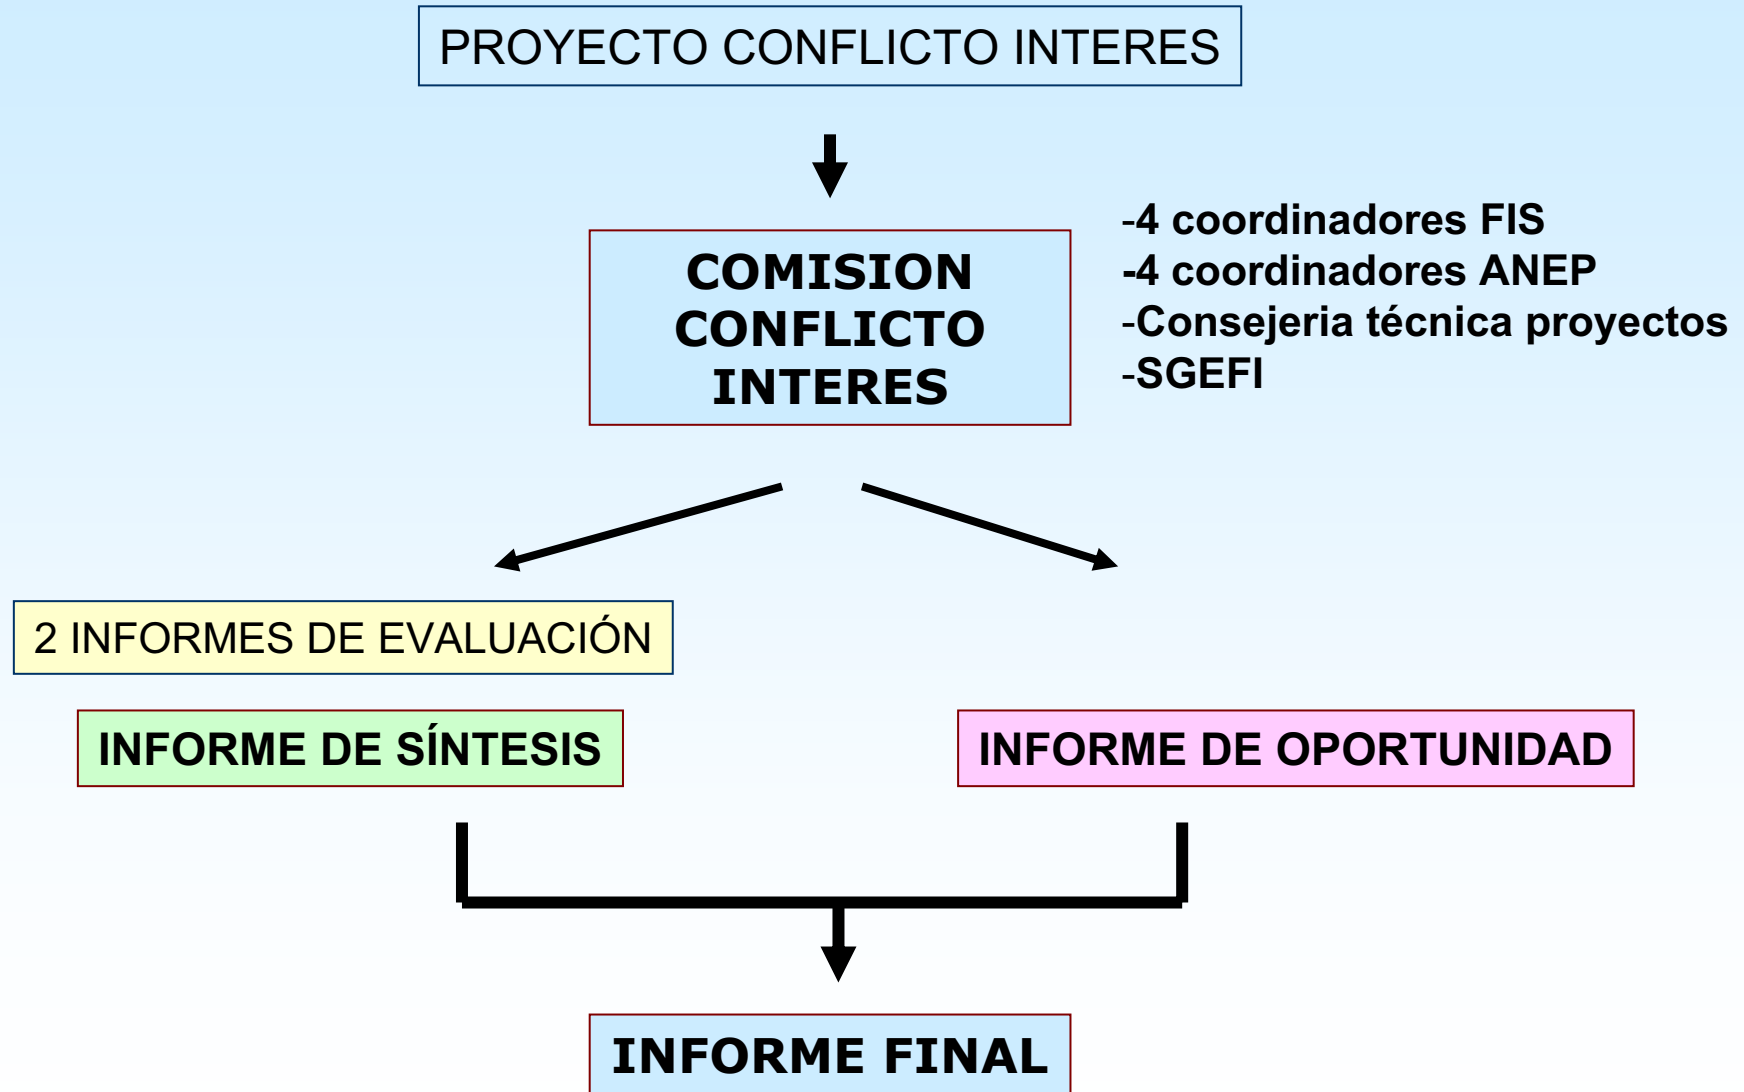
PROYECTO CONFLICTO INTERES

COMISION CONFLICTO INTERES

-4 coordinadores FIS
-4 coordinadores ANEP
-Consejeria técnica proyectos
-SGEFI

2 INFORMES DE EVALUACIÓN

INFORME DE SÍNTESIS

INFORME DE OPORTUNIDAD

INFORME FINAL